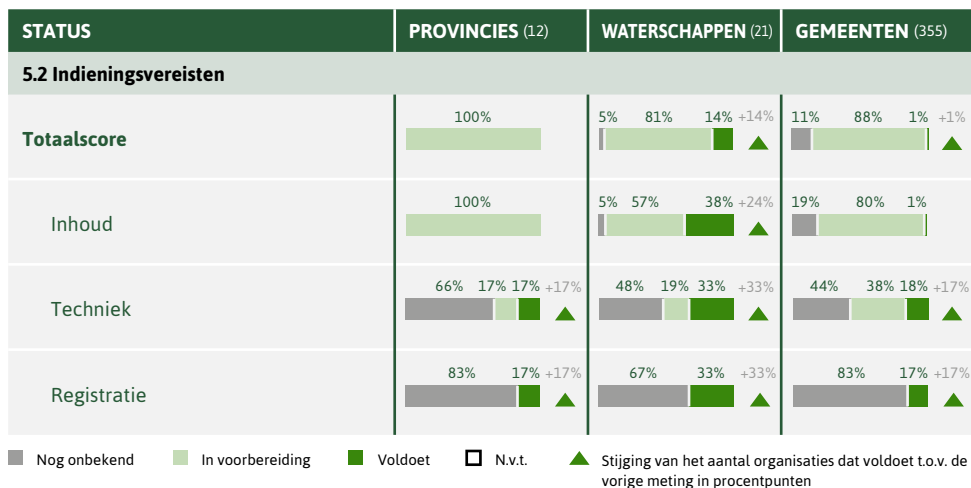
| STATUS | PROVINCIES (12) | WATERSCHAPPEN (21) | GEMEENTEN (355) |
|---|---|---|---|
| 5.2 Indieningsvereisten | | | |
| Totaalscore | 100% | 5% 81% 14% +14% | 11% 88% 1% +1% |
| Inhoud | 100% | 5% 57% 38% +24% | 19% 80% 1% |
| Techniek | 66% 17% 17% +17% | 48% 19% 33% +33% | 44% 38% 18% +17% |
| Registratie | 83% 17% +17% | 67% 33% +33% | 83% 17% +17% |

Nog onbekend In voorbereiding Voldoet N.v.t. Stijging van het aantal organisaties dat voldoet t.o.v. de vorige meting in procentpunten